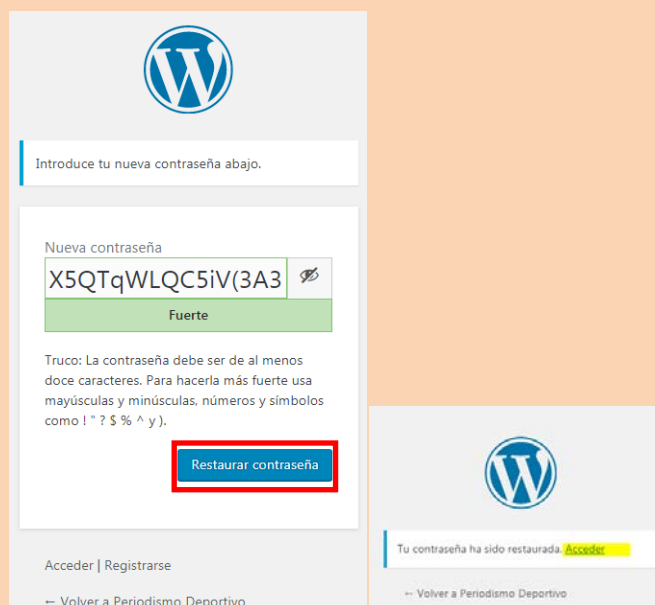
Introduce tu nueva contraseña abajo.

Nueva contraseña

X5QTqWLQC5iV(3A3

Fuerte

Truco: La contraseña debe ser de al menos doce caracteres. Para hacerla más fuerte usa mayúsculas y minúsculas, números y símbolos como ! " ? $ % ^ y ).

Restaurar contraseña

Acceder | Registrarse

← Volver a Periodismo Deportivo

Tu contraseña ha sido restaurada. Acceder

← Volver a Periodismo Deportivo